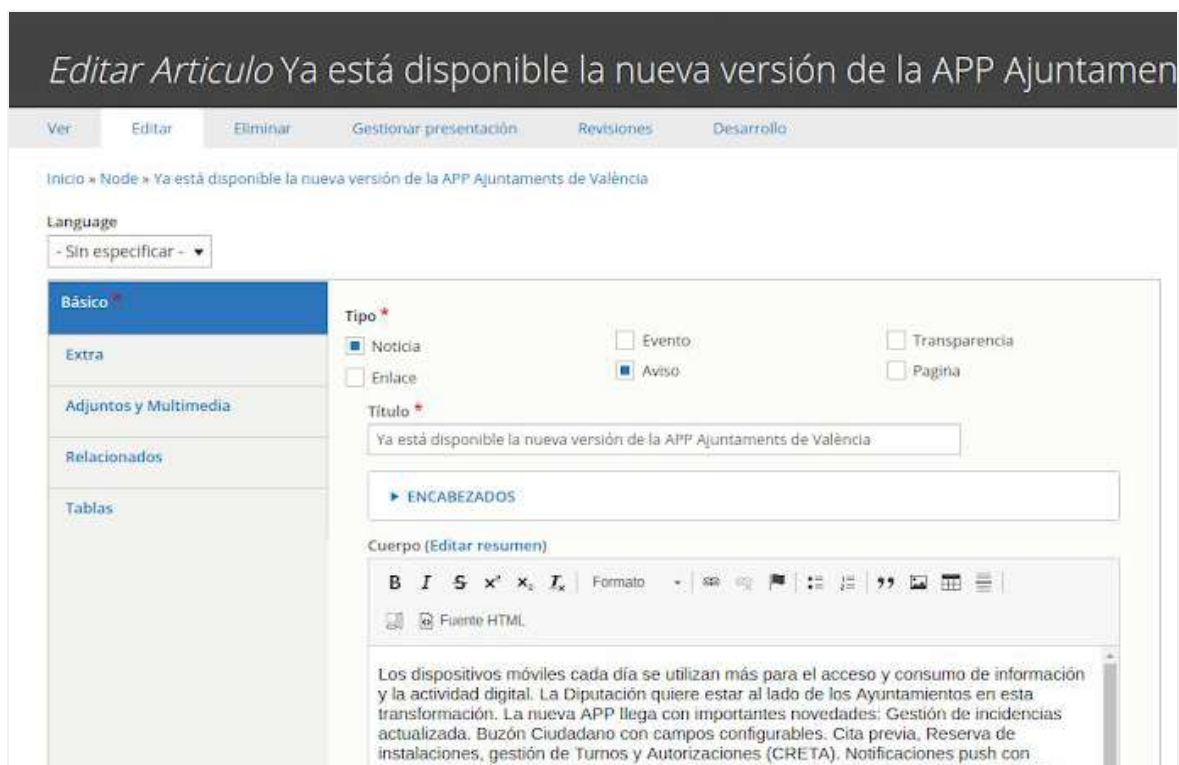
*Editar Articulo* Ya está disponible la nueva versión de la APP Ajuntamen

Ver Editar Eliminar Gestionar presentación Revisiones Desarrollo

Inicio » Node » Ya está disponible la nueva versión de la APP Ajuntaments de València

Language
- Sin especificar -

Básico *
Extra
Adjuntos y Multimedia
Relacionados
Tablas

Tipo *
Noticia
Enlace
Evento
Aviso
Transparencia
Pagina

Título *
Ya está disponible la nueva versión de la APP Ajuntaments de València

▸ ENCABEZADOS

Cuerpo (Editar resumen)

B I S $x^2$ $x_2$ $I_x$ Formato

Fuente HTML

Los dispositivos móviles cada día se utilizan más para el acceso y consumo de información y la actividad digital. La Diputación quiere estar al lado de los Ayuntamientos en esta transformación. La nueva APP llega con importantes novedades: Gestión de incidencias actualizada. Buzón Ciudadano con campos configurables. Cita previa, Reserva de instalaciones, gestión de Turnos y Autorizaciones (CRETA). Notificaciones push con